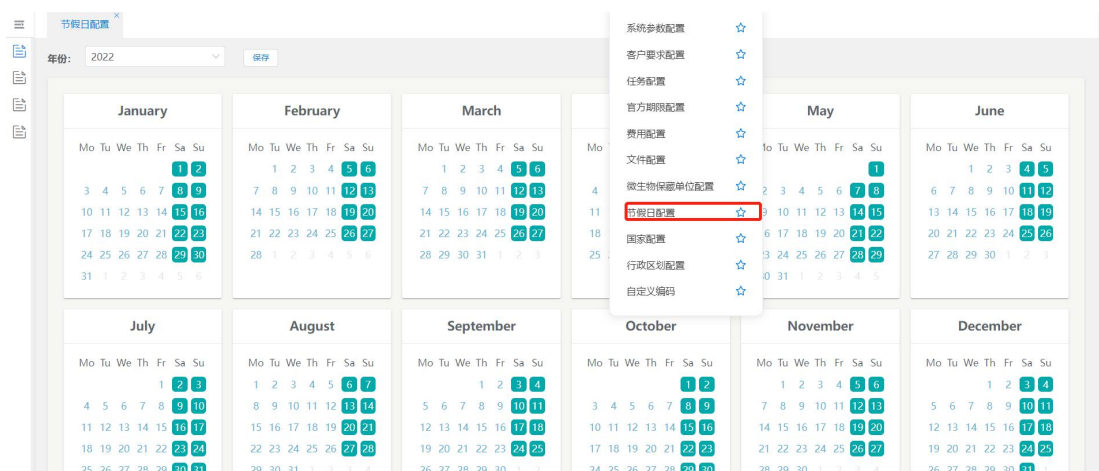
节假日配置 ×

年份: 2022 保存

系统参数配置
客户要求配置
任务配置
官方期限配置
费用配置
文件配置
微生物保藏单位配置
节假日配置
国家配置
行政区划配置
自定义编码

January
Mo Tu We Th Fr Sa Su
1 2
3 4 5 6 7 8 9
10 11 12 13 14 15 16
17 18 19 20 21 22 23
24 25 26 27 28 29 30
31 1 2 3 4 5 6

February
Mo Tu We Th Fr Sa Su
1 2 3 4 5 6
7 8 9 10 11 12 13
14 15 16 17 18 19 20
21 22 23 24 25 26 27
28 1 2 3 4 5 6

March
Mo Tu We Th Fr Sa Su
1 2 3 4 5 6
7 8 9 10 11 12 13
14 15 16 17 18 19 20
21 22 23 24 25 26 27
28 29 30 31 1 2 3

Mo
4
11
18
25

May
Mo Tu We Th Fr Sa Su
1
2 3 4 5 6 7 8
9 10 11 12 13 14 15
16 17 18 19 20 21 22
23 24 25 26 27 28 29
30 31 1 2 3 4 5

June
Mo Tu We Th Fr Sa Su
1 2 3 4 5
6 7 8 9 10 11 12
13 14 15 16 17 18 19
20 21 22 23 24 25 26
27 28 29 30 1 2 3

July
Mo Tu We Th Fr Sa Su
1 2 3
4 5 6 7 8 9 10
11 12 13 14 15 16 17
18 19 20 21 22 23 24
25 26 27 28 29 30 31

August
Mo Tu We Th Fr Sa Su
1 2 3 4 5 6 7
8 9 10 11 12 13 14
15 16 17 18 19 20 21
22 23 24 25 26 27 28
29 30 31 1 2 3 4

September
Mo Tu We Th Fr Sa Su
1 2 3 4
5 6 7 8 9 10 11
12 13 14 15 16 17 18
19 20 21 22 23 24 25
26 27 28 29 30

October
Mo Tu We Th Fr Sa Su
1 2
3 4 5 6 7 8 9
10 11 12 13 14 15 16
17 18 19 20 21 22 23
24 25 26 27 28 29 30

November
Mo Tu We Th Fr Sa Su
1 2 3 4 5 6
7 8 9 10 11 12 13
14 15 16 17 18 19 20
21 22 23 24 25 26 27
28 29 30

December
Mo Tu We Th Fr Sa Su
1 2 3 4
5 6 7 8 9 10 11
12 13 14 15 16 17 18
19 20 21 22 23 24 25
26 27 28 29 30 31 1